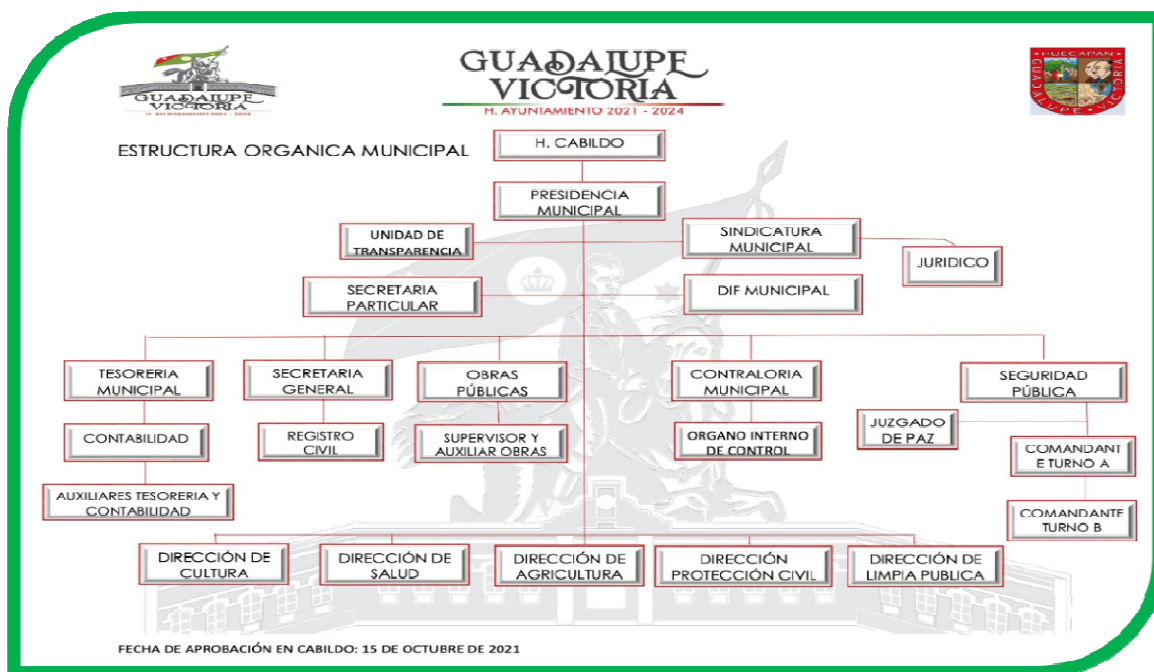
GUADALUPE VICTORIA
H. AYUNTAMIENTO 2021 - 2024

GUADALUPE VICTORIA
H. AYUNTAMIENTO 2021 - 2024

HUECAPAN
GUADALUPE VICTORIA

ESTRUCTURA ORGANICA MUNICIPAL

H. CABILDO

PRESIDENCIA MUNICIPAL

UNIDAD DE TRANSPARENCIA

SINDICATURA MUNICIPAL

JURIDICO

SECRETARIA PARTICULAR

DIF MUNICIPAL

TESORERIA MUNICIPAL

SECRETARIA GENERAL

OBRAS PÚBLICAS

CONTRALORIA MUNICIPAL

SEGURIDAD PÚBLICA

CONTABILIDAD

REGISTRO CIVIL

SUPERVISOR Y AUXILIAR OBRAS

ORGANO INTERNO DE CONTROL

JUZGADO DE PAZ

COMANDANT E TURNO A

AUXILIARES TESORERIA Y CONTABILIDAD

COMANDANTE TURNO B

DIRECCIÓN DE CULTURA

DIRECCIÓN DE SALUD

DIRECCIÓN DE AGRICULTURA

DIRECCIÓN PROTECCIÓN CIVIL

DIRECCIÓN DE LIMPIA PUBLICA

FECHA DE APROBACIÓN EN CABILDO: 15 DE OCTUBRE DE 2021